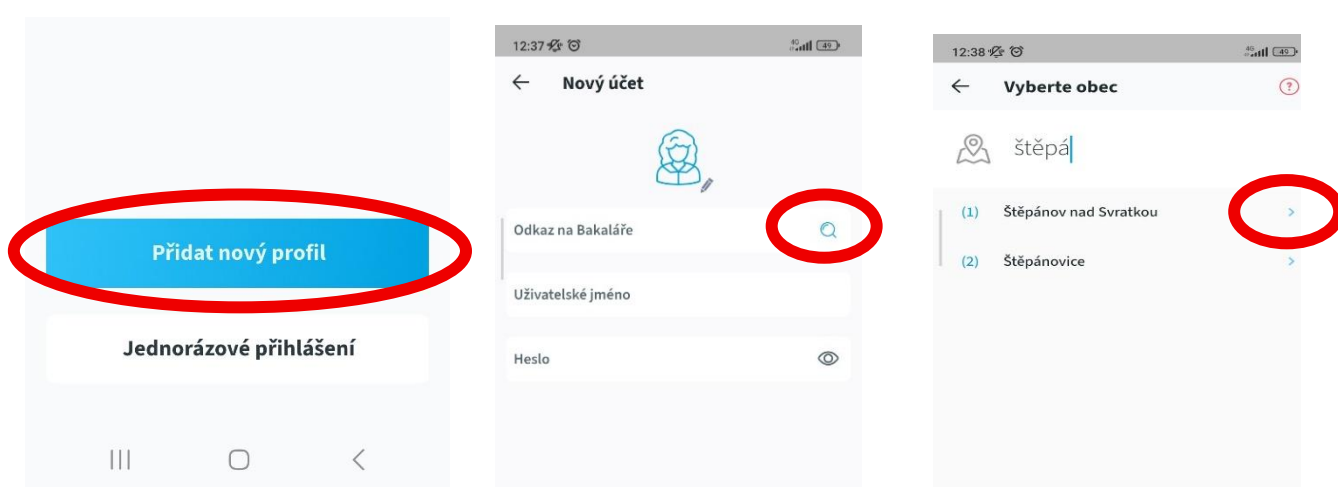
Přidat nový profil

Jednorázové přihlášení

12:37

4G 49

←  Nový účet

Odkaz na Bakaláře

Uživatelské jméno

Heslo

12:38

4G 49

←  Vyberte obec

?

štěpá

(1) Štěpánov nad Svratkou

(2) Štěpánovice